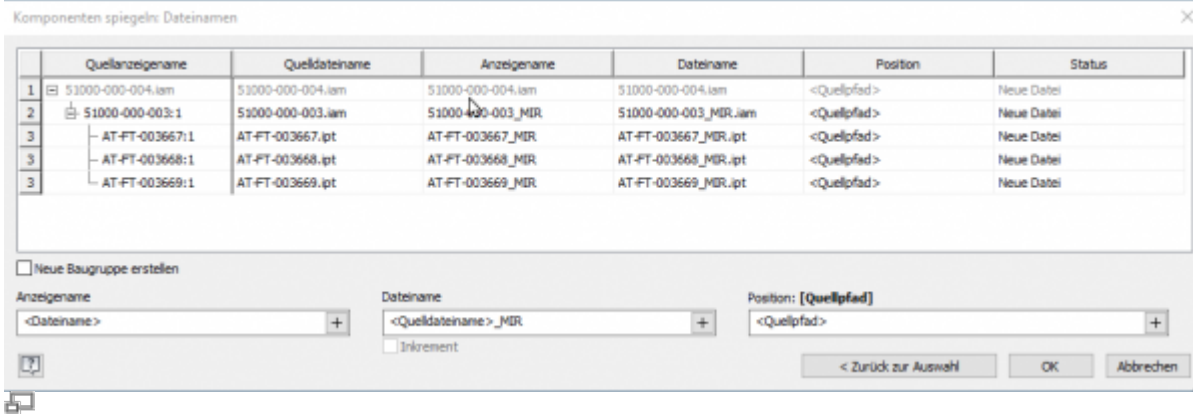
Komponenten spiegeln: Dateinamen

|   | Quellanzeigename | Quelldateiname | Anzeigename | Dateiname | Position | Status |
|---|---|---|---|---|---|---|
| 1 | 51000-000-004.iam | 51000-000-004.iam | 51000-000-004.iam | 51000-000-004.iam | <Quellpfad> | Neue Datei |
| 2 | 51000-000-003:1 | 51000-000-003.iam | 51000-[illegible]0-003_MIR | 51000-000-003_MIR.iam | <Quellpfad> | Neue Datei |
| 3 | AT-FT-003667:1 | AT-FT-003667.ipt | AT-FT-003667_MIR | AT-FT-003667_MIR.ipt | <Quellpfad> | Neue Datei |
| 3 | AT-FT-003668:1 | AT-FT-003668.ipt | AT-FT-003668_MIR | AT-FT-003668_MIR.ipt | <Quellpfad> | Neue Datei |
| 3 | AT-FT-003669:1 | AT-FT-003669.ipt | AT-FT-003669_MIR | AT-FT-003669_MIR.ipt | <Quellpfad> | Neue Datei |

Neue Baugruppe erstellen

Anzeigename
<Dateiname> +

Dateiname
<Quelldateiname>_MIR +
Inkrement

Position: [Quellpfad]
<Quellpfad> +

< Zurück zur Auswahl
OK
Abbrechen